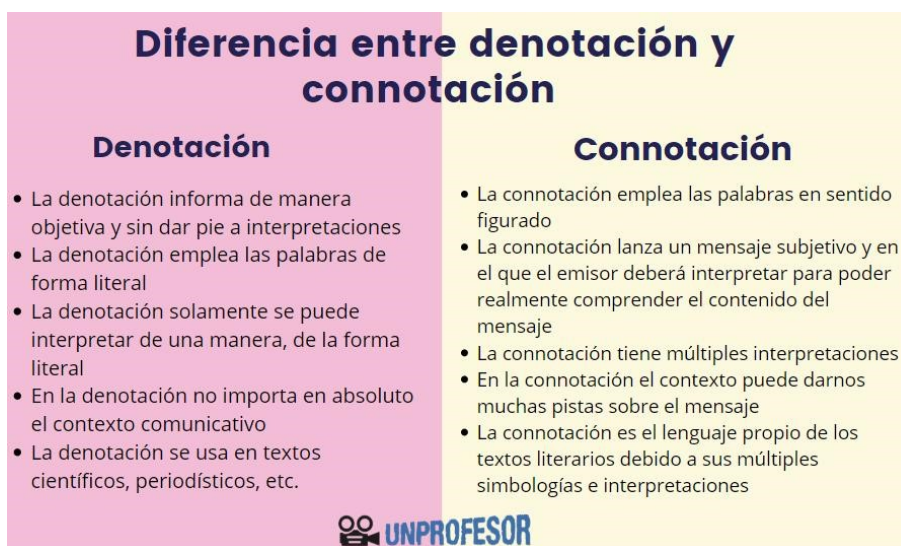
Diferencia entre denotación y connotación

Denotación

• La denotación informa de manera objetiva y sin dar pie a interpretaciones
• La denotación emplea las palabras de forma literal
• La denotación solamente se puede interpretar de una manera, de la forma literal
• En la denotación no importa en absoluto el contexto comunicativo
• La denotación se usa en textos científicos, periodísticos, etc.

Connotación

• La connotación emplea las palabras en sentido figurado
• La connotación lanza un mensaje subjetivo y en el que el emisor deberá interpretar para poder realmente comprender el contenido del mensaje
• La connotación tiene múltiples interpretaciones
• En la connotación el contexto puede darnos muchas pistas sobre el mensaje
• La connotación es el lenguaje propio de los textos literarios debido a sus múltiples simbologías e interpretaciones

UNPROFESOR